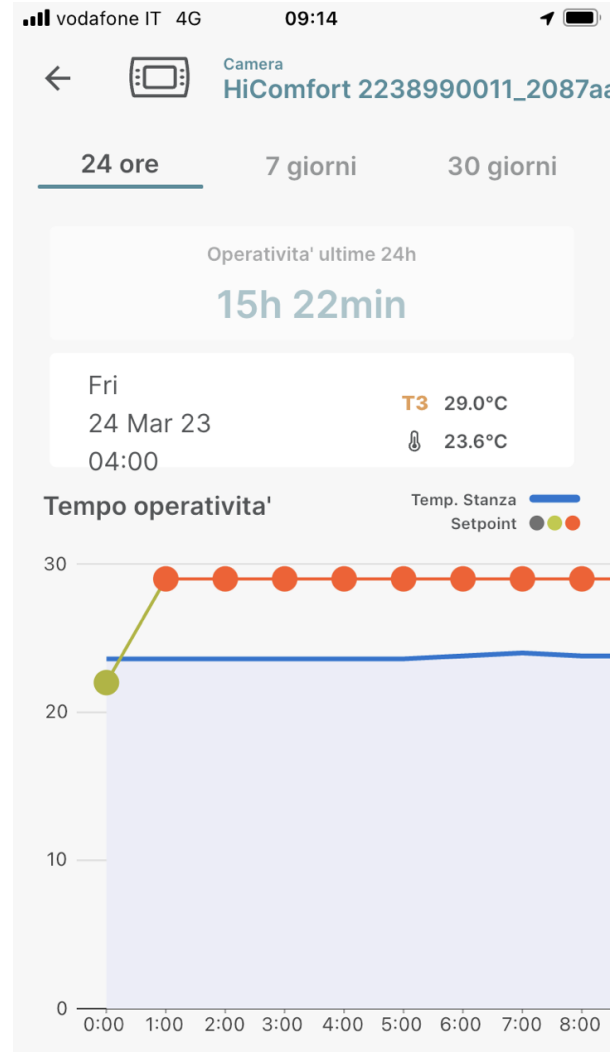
vodafone IT 4G 09:14

Camera
HiComfort 2238990011_2087aa

24 ore
7 giorni
30 giorni

Operativita' ultime 24h
15h 22min

Fri
24 Mar 23
04:00

T3 29.0°C
23.6°C

Tempo operativita'

Temp. Stanza
Setpoint

30
20
10
0
0:00 1:00 2:00 3:00 4:00 5:00 6:00 7:00 8:00